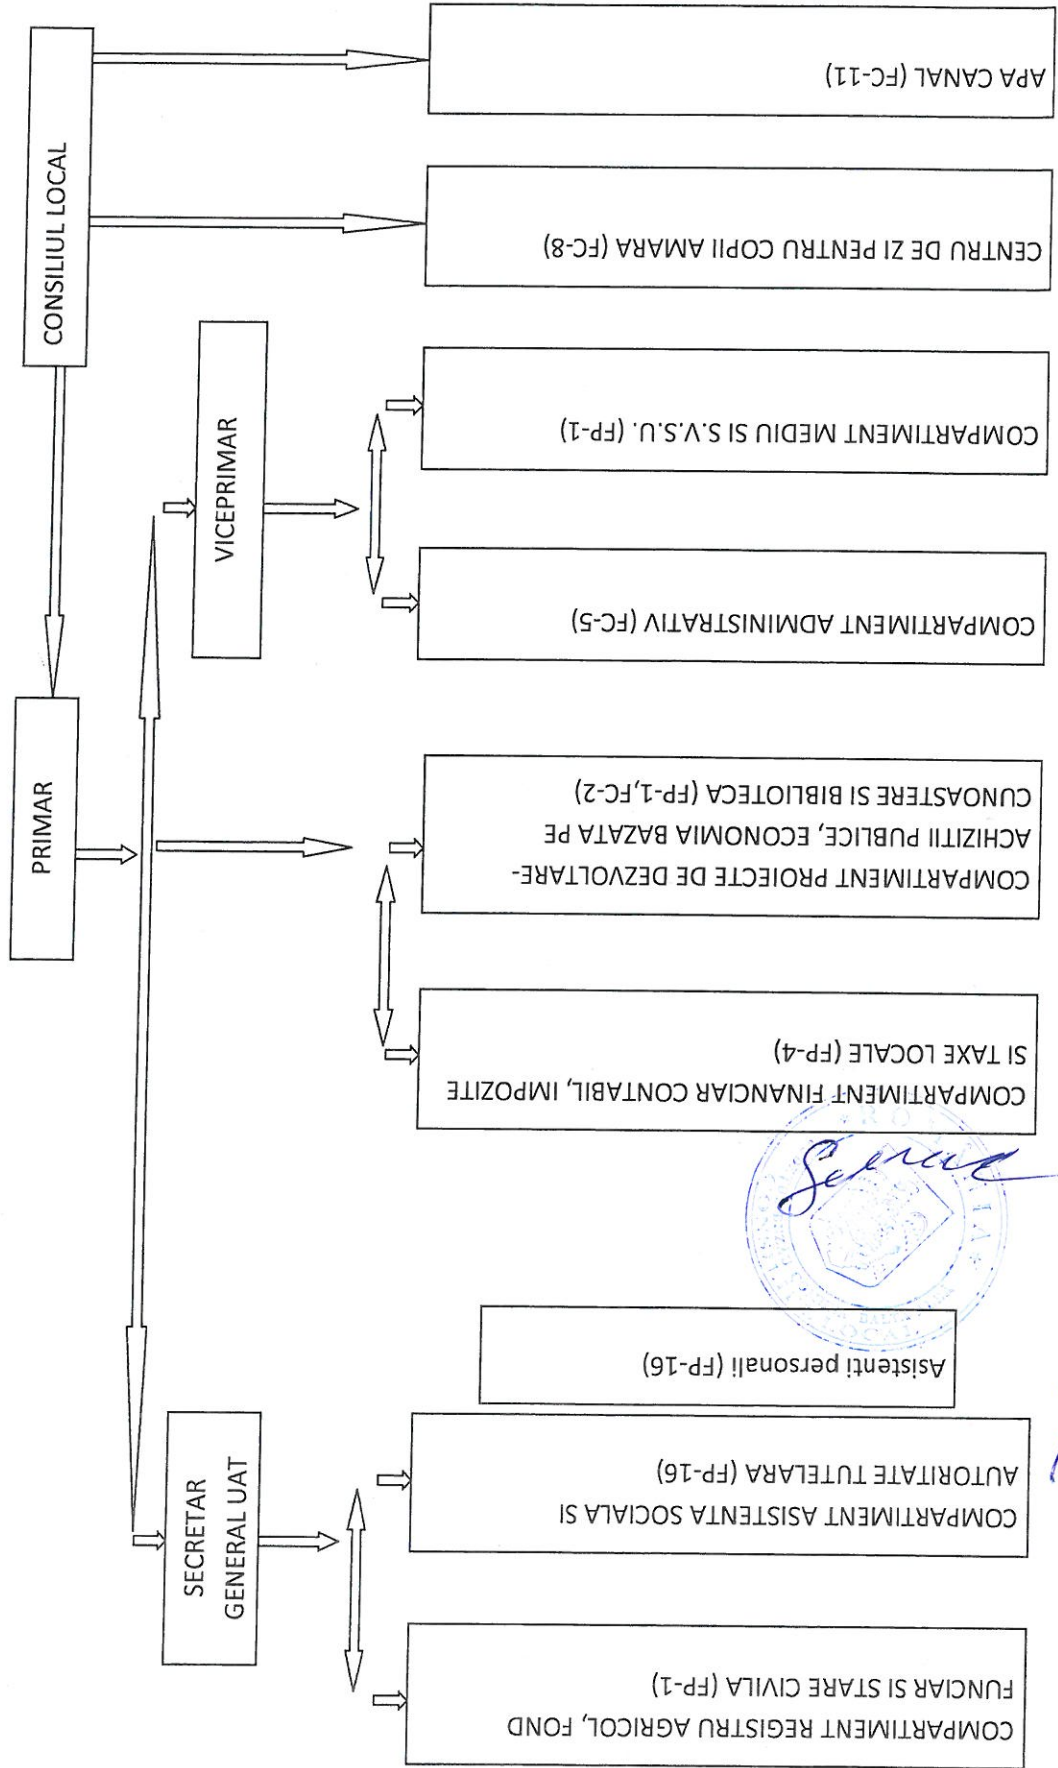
CONSILIUL LOCAL

APA CANAL (FC-11)

CENTRU DE ZI PENTRU COPII AMARA (FC-8)

PRIMAR

VICEPRIMAR

COMPARTIMENT MEDIU SI S.V.S.U. (FP-1)

COMPARTIMENT ADMINISTRATIV (FC-5)

COMPARTIMENT PROIECTE DE DEZVOLTARE-ACHIZITII PUBLICE, ECONOMIA BAZATA PE CUNOASTERE SI BIBLIOTECA (FP-1,FC-2)

COMPARTIMENT FINANCIAR CONTABIL, IMPOZITE SI TAXE LOCALE (FP-4)

SECRETAR GENERAL UAT

Asistenti personali (FP-16)

COMPARTIMENT ASISTENTA SOCIALA SI AUTORITATE TUTELARA (FP-16)

COMPARTIMENT REGISTRU AGRICOL, FOND FUNCIAR SI STARE CIVILA (FP-1)

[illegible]